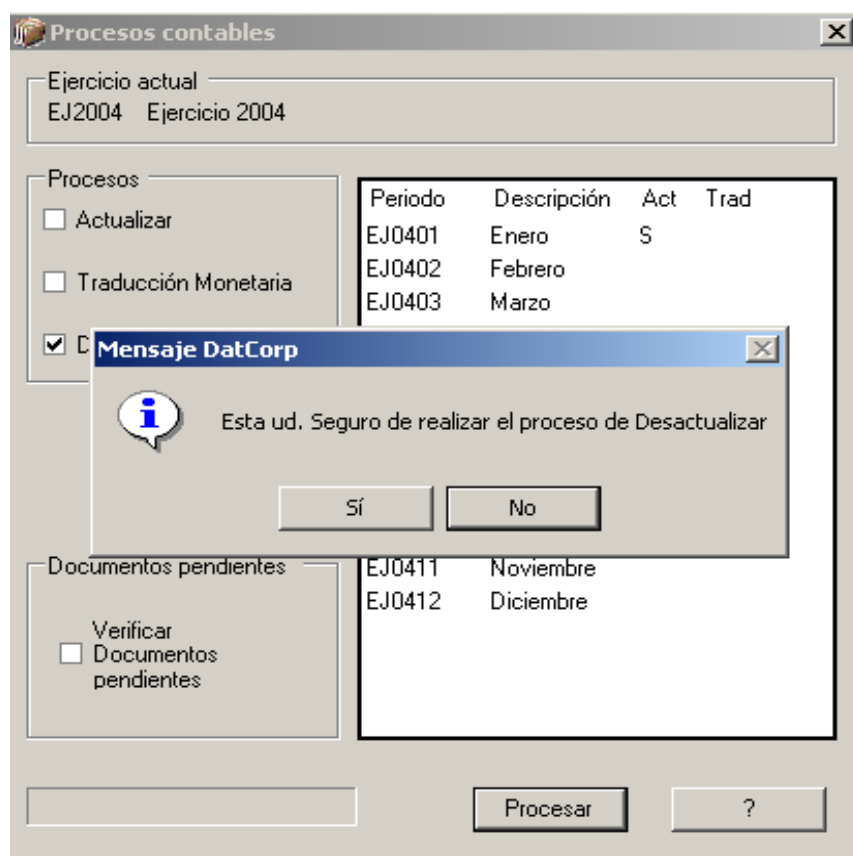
Procesos contables

Ejercicio actual
EJ2004 Ejercicio 2004

Procesos
Actualizar
Traducción Monetaria
D

| Periodo | Descripción | Act | Trad |
|---|---|---|---|
| EJ0401 | Enero | S | |
| EJ0402 | Febrero | | |
| EJ0403 | Marzo | | |
| EJ0411 | Noviembre | | |
| EJ0412 | Diciembre | | |

Mensaje DatCorp

Esta ud. Seguro de realizar el proceso de Desactualizar

Sí
No

Documentos pendientes
Verificar Documentos pendientes

Procesar
?